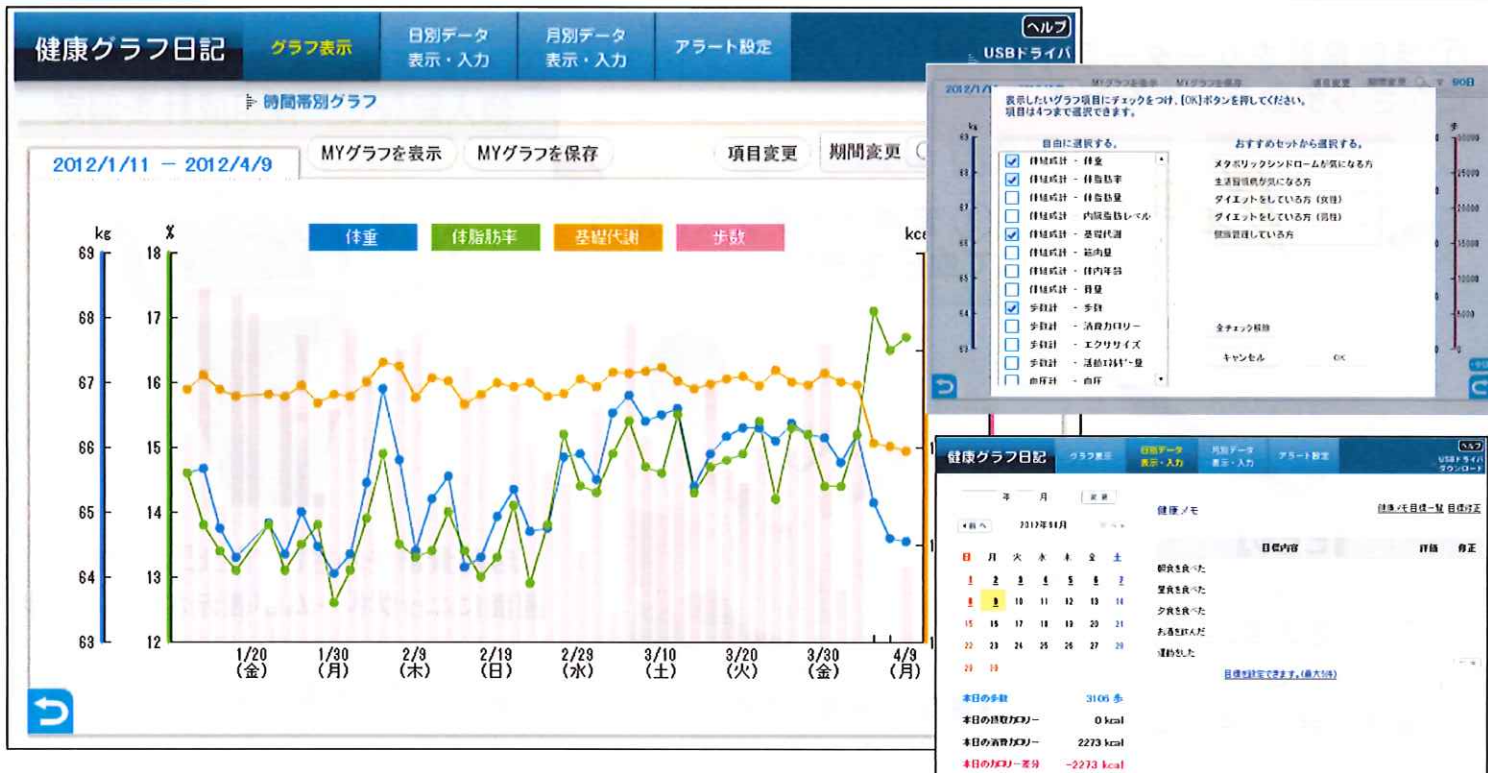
健康グラフ日記 グラフ表示 日別データ 表示・入力 月別データ 表示・入力 アラート設定 ヘルプ USBドライバ

時間帯別グラフ

2012/1/11 － 2012/4/9

MYグラフを表示 MYグラフを保存 項目変更 期間変更

体重 体脂肪率 基礎代謝 歩数

kg
69
68
67
66
65
64
63

%
18
17
16
15
14
13
12

kcal

1/20 (金) 1/30 (月) 2/9 (木) 2/19 (日) 2/29 (水) 3/10 (土) 3/20 (火) 3/30 (金) 4/9 (月)

表示したいグラフ項目にチェックをつけ、[OK]ボタンを押してください。項目は4つまで選択できます。

自由に選択する。
体組成計 - 体重
体組成計 - 体脂肪率
体組成計 - 体脂肪量
体組成計 - 内臓脂肪レベル
体組成計 - 基礎代謝
体組成計 - 筋肉量
体組成計 - 体内年齢
体組成計 - 骨量
歩数計 - 歩数
歩数計 - 消費カロリー
歩数計 - エクササイズ
歩数計 - 活動エネルギー量
血圧計 - 血圧

おすすめセットから選択する。
メタボリックシンドロームが気になる方
生活習慣病が気になる方
ダイエットをしている方（女性）
ダイエットをしている方（男性）
健康管理している方

全チェック解除
キャンセル OK

健康グラフ日記 グラフ表示 日別データ 表示・入力 月別データ 表示・入力 アラート設定 ヘルプ USBドライバ ダウンロード

年 月 変更
前へ 2012年04月
日 月 火 水 木 金 土
1 2 3 4 5 6 7
8 9 10 11 12 13 14
15 16 17 18 19 20 21
22 23 24 25 26 27 28
29 30

健康メモ
健康メモ目標一覧 目標修正
目標内容 詳細 修正
朝食を食べた
昼食を食べた
夕食を食べた
お酒を飲んだ
運動をした
目標を設定できます。(最大5件)

本日の歩数 3106 歩
本日の摂取カロリー 0 kcal
本日の消費カロリー 2273 kcal
本日のカロリー差分 -2273 kcal